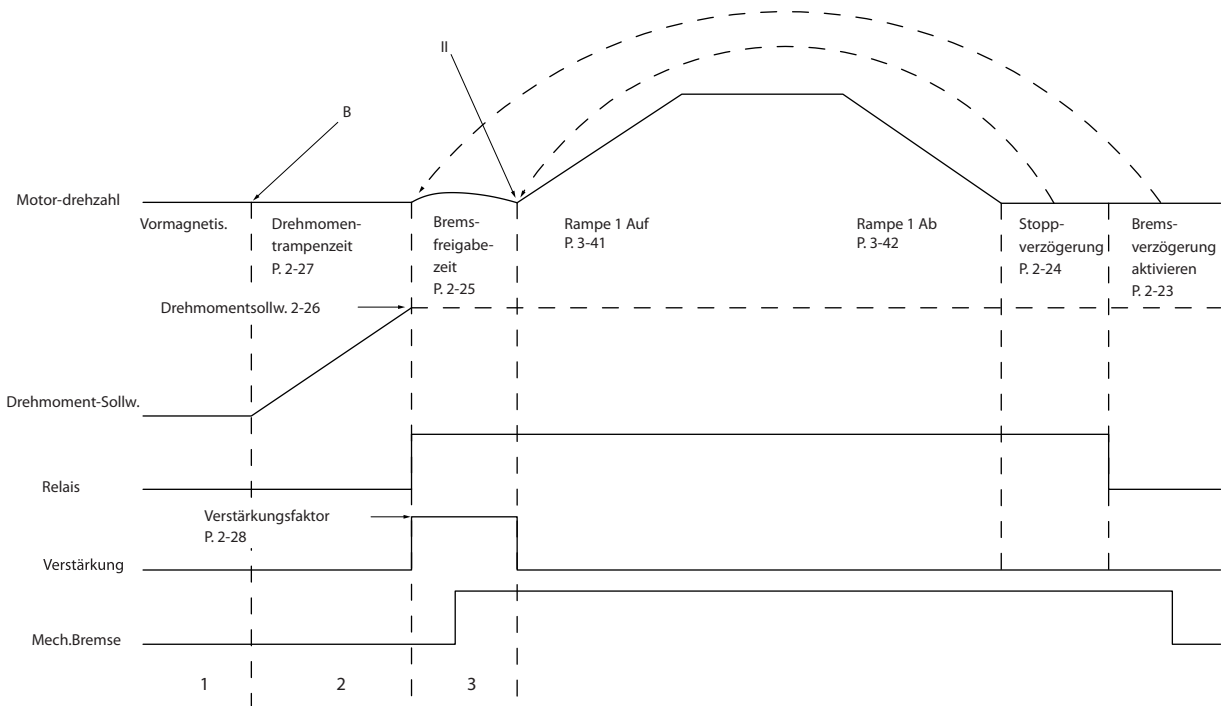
II

B

Motor-drehzahl

Vormagnetis.

Drehmomentrampenzeit P. 2-27

Bremsfreigabezeit P. 2-25

Rampe 1 Auf P. 3-41

Rampe 1 Ab P. 3-42

Stoppverzögerung P. 2-24

Bremsverzögerung aktivieren P. 2-23

Drehmomentsollw. 2-26

Drehmoment-Sollw.

Relais

Verstärkungsfaktor P. 2-28

Verstärkung

Mech.Bremse

1

2

3